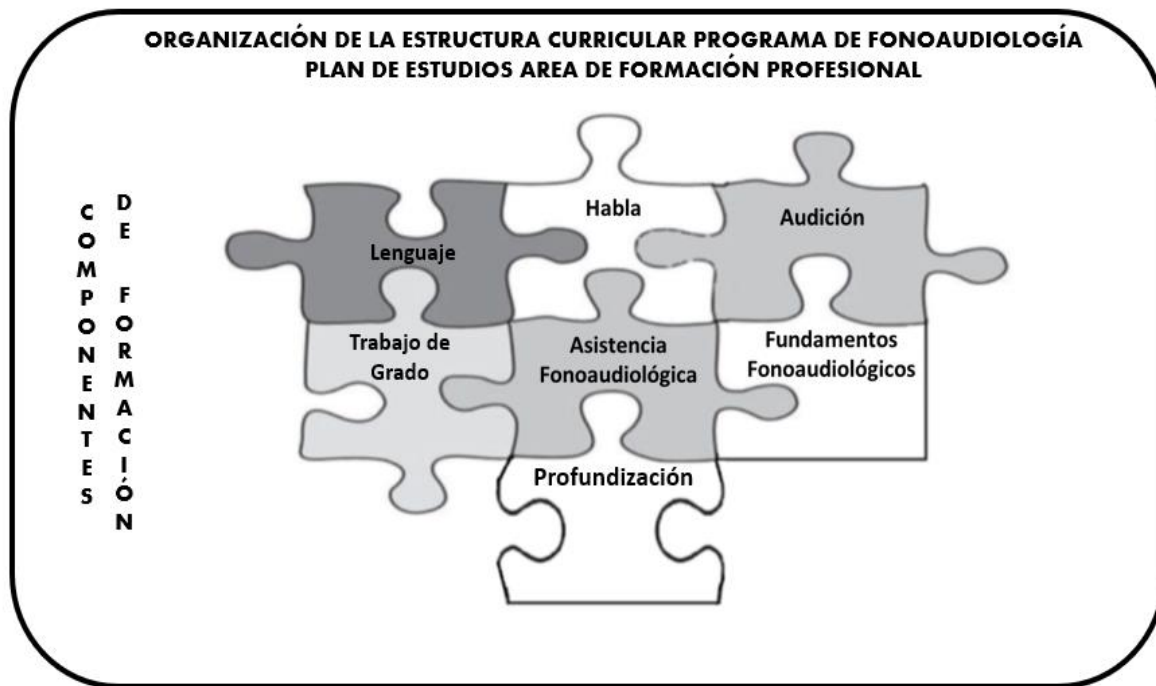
ORGANIZACIÓN DE LA ESTRUCTURA CURRICULAR PROGRAMA DE FONOAUDIOLOGÍA
PLAN DE ESTUDIOS AREA DE FORMACIÓN PROFESIONAL

COMPONENTES DE FORMACIÓN

Habla

Audición

Lenguaje

Trabajo de Grado

Asistencia Fonoaudiológica

Fundamentos Fonoaudiológicos

Profundización